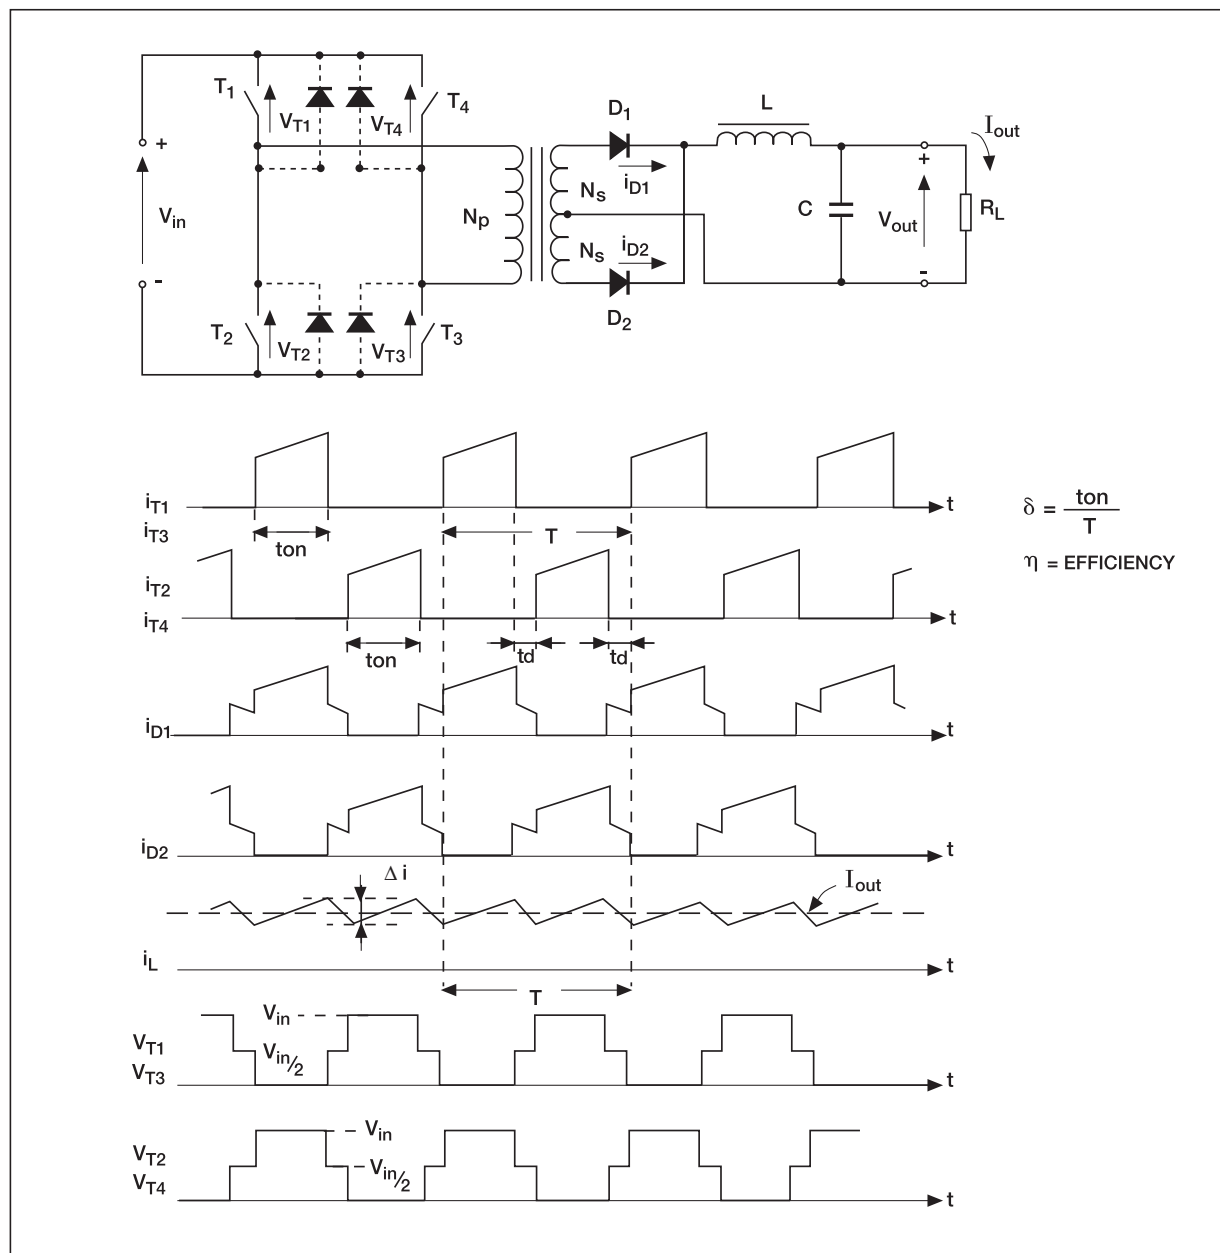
$T_1$ $V_{T1}$ $V_{T4}$ $T_4$ $D_1$ L $I_{out}$

+ $V_{in}$ -

$N_p$ $N_s$ $i_{D1}$ $N_s$ $i_{D2}$ C + $V_{out}$ - $R_L$

$D_2$

$T_2$ $V_{T2}$ $V_{T3}$ $T_3$

$i_{T1}$ $i_{T3}$ t ton T

$\delta = \frac{ton}{T}$

$\eta$ = EFFICIENCY

$i_{T2}$ $i_{T4}$ t ton td td

$i_{D1}$ t

$i_{D2}$ t

$\Delta i$ $I_{out}$

$i_L$ t T

$V_{in}$ $V_{in/2}$

$V_{T1}$ $V_{T3}$ t

$V_{in}$ $V_{in/2}$

$V_{T2}$ $V_{T4}$ t